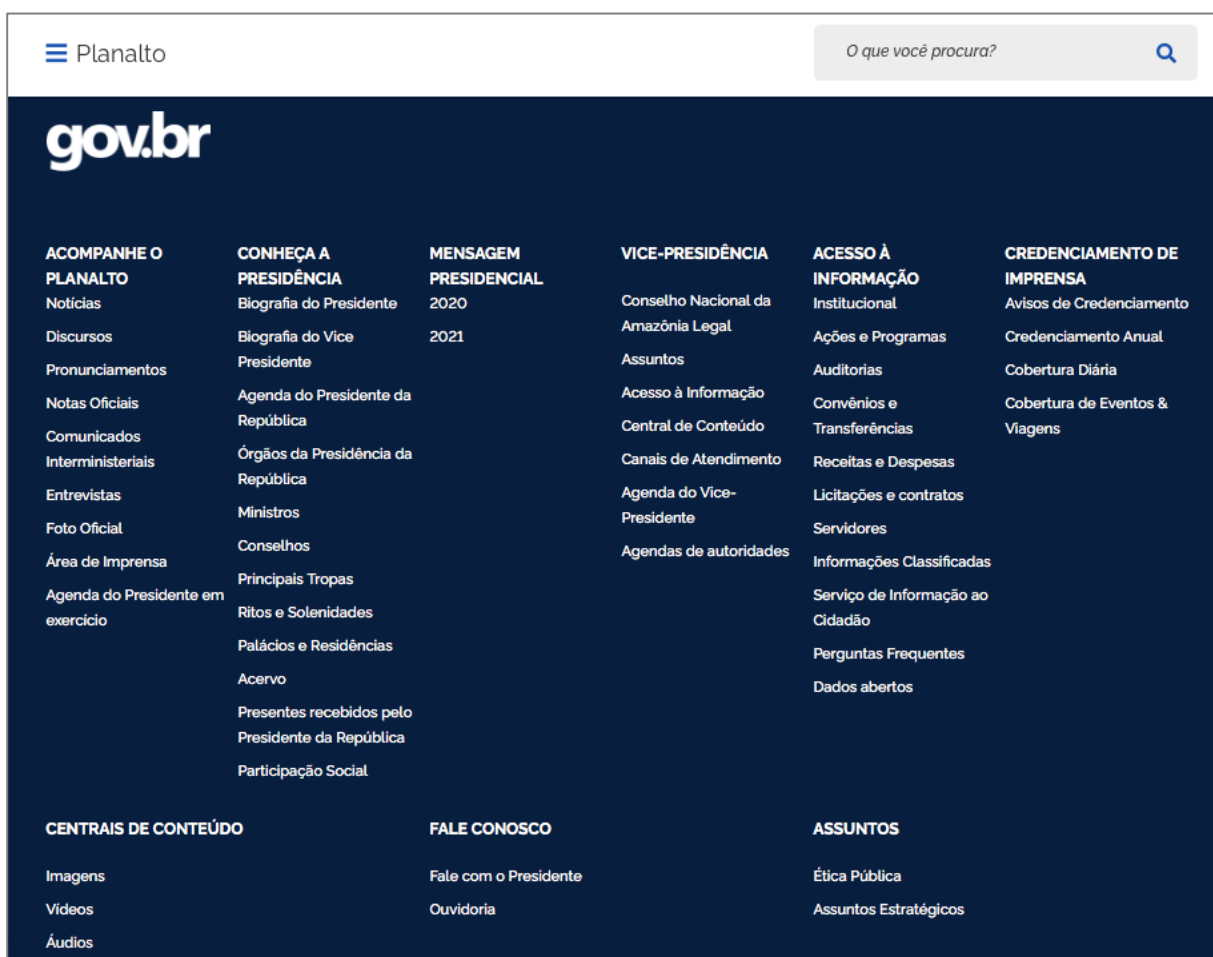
Planalto

O que você procura?

gov.br

ACOMPANHE O PLANALTO
Notícias
Discursos
Pronunciamentos
Notas Oficiais
Comunicados Interministeriais
Entrevistas
Foto Oficial
Área de Imprensa
Agenda do Presidente em exercício

CONHEÇA A PRESIDÊNCIA
Biografia do Presidente
Biografia do Vice Presidente
Agenda do Presidente da República
Órgãos da Presidência da República
Ministros
Conselhos
Principais Tropas
Ritos e Solenidades
Palácios e Residências
Acervo
Presentes recebidos pelo Presidente da República
Participação Social

MENSAGEM PRESIDENCIAL
2020
2021

VICE-PRESIDÊNCIA
Conselho Nacional da Amazônia Legal
Assuntos
Acesso à Informação
Central de Conteúdo
Canais de Atendimento
Agenda do Vice-Presidente
Agendas de autoridades

ACESSO À INFORMAÇÃO
Institucional
Ações e Programas
Auditorias
Convênios e Transferências
Receitas e Despesas
Licitações e contratos
Servidores
Informações Classificadas
Serviço de Informação ao Cidadão
Perguntas Frequentes
Dados abertos

CREDENCIAMENTO DE IMPRENSA
Avisos de Credenciamento
Credenciamento Anual
Cobertura Diária
Cobertura de Eventos & Viagens

CENTRAIS DE CONTEÚDO
Imagens
Vídeos
Áudios

FALE CONOSCO
Fale com o Presidente
Ouvidoria

ASSUNTOS
Ética Pública
Assuntos Estratégicos